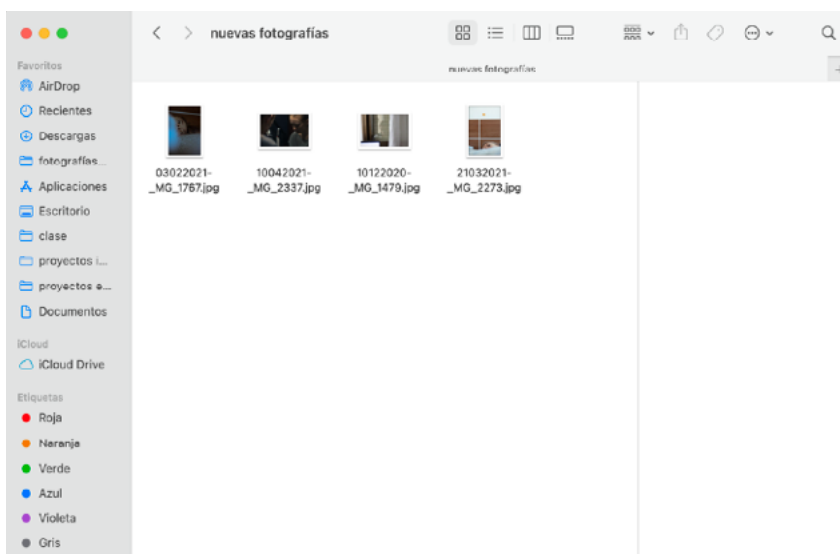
nuevas fotografías

nuevas fotografías

Favoritos
AirDrop
Recientes
Descargas
fotografías...
Aplicaciones
Escritorio
clase
proyectos i...
proyectos e...
Documentos

iCloud
iCloud Drive

Etiquetas
Roja
Naranja
Verde
Azul
Violeta
Gris

03022021-_MG_1767.jpg
10042021-_MG_2337.jpg
10122020-_MG_1479.jpg
21032021-_MG_2273.jpg